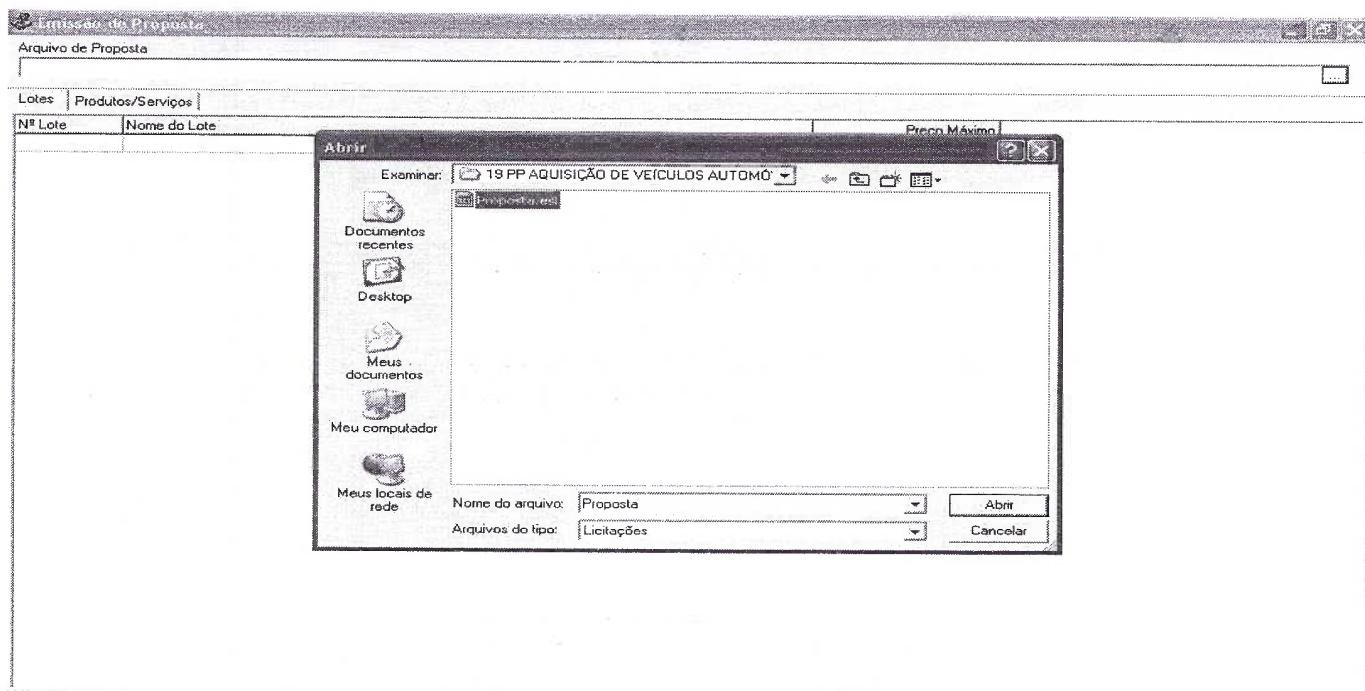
Emissão de Proposta

Arquivo de Proposta

...

Lotes | Produtos/Serviços

| Nº Lote | Nome do Lote | Preço Máximo |
|---|---|---|

Abrir

Examinar: 19 PP AQUISIÇÃO DE VEÍCULOS AUTOMÓ

Proposta.esl

Documentos recentes

Desktop

Meus documentos

Meu computador

Meus locais de rede

Nome do arquivo: Proposta

Arquivos do tipo: Licitações

Abrir

Cancelar